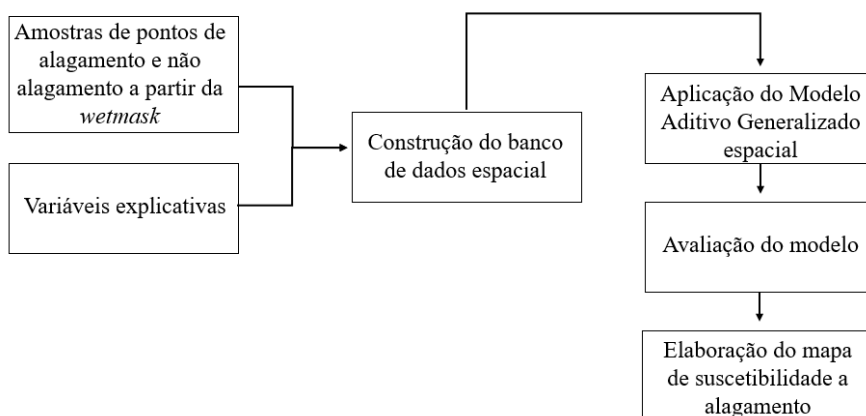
Amostras de pontos de alagamento e não alagamento a partir da *wetmask*

Variáveis explicativas

Construção do banco de dados espacial

Aplicação do Modelo Aditivo Generalizado espacial

Avaliação do modelo

Elaboração do mapa de suscetibilidade a alagamento